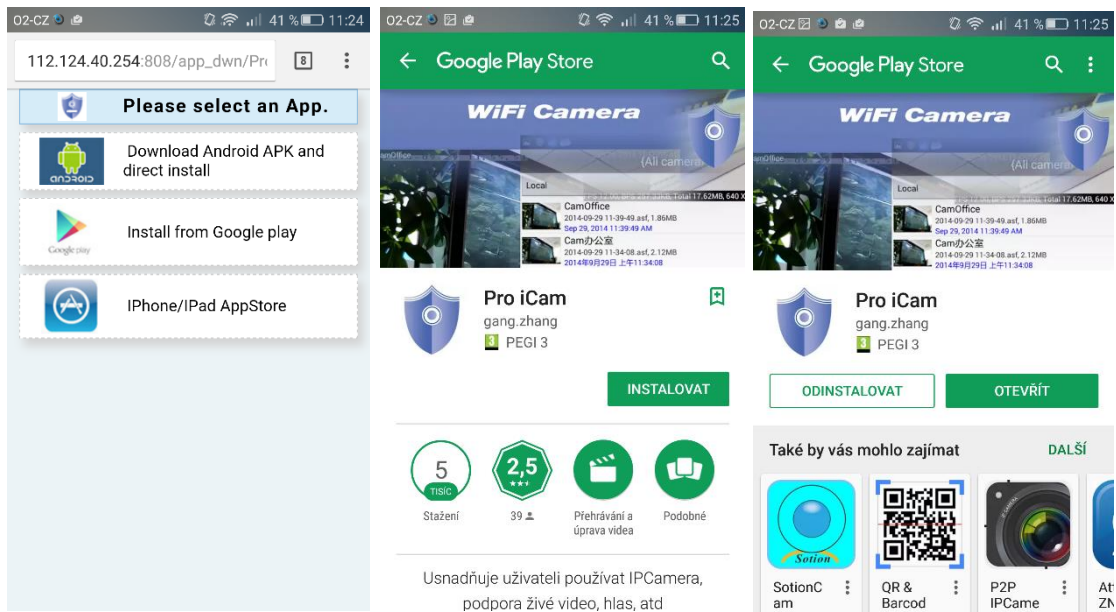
O2-CZ 41 % 11:24

112.124.40.254:808/app_dwn/Pr

8

Please select an App.

ANDROID

Download Android APK and direct install

Google play

Install from Google play

IPhone/IPad AppStore

O2-CZ 41 % 11:25

Google Play Store

WiFi Camera

{Ali camera

Local

Total 17.62MB, 640 X

CamOffice
2014-09-29 11-39-49.asf, 1.86MB
Sep 29, 2014 11:39:49 AM

Cam办公室
2014-09-29 11-34-08.asf, 2.12MB
2014年9月29日 上午11:34:08

Pro iCam
gang.zhang
3 PEGI 3

INSTALOVAT

5 TISÍC
Stažení

2,5
39

Přehrávání a úprava videa

Podobné

Usnadňuje uživateli používat IPCamera, podpora živé video, hlas, atd

O2-CZ 41 % 11:25

Google Play Store

WiFi Camera

{Ali camera

Local

Total 17.62MB, 640 X

CamOffice
2014-09-29 11-39-49.asf, 1.86MB
Sep 29, 2014 11:39:49 AM

Cam办公室
2014-09-29 11-34-08.asf, 2.12MB
2014年9月29日 上午11:34:08

Pro iCam
gang.zhang
3 PEGI 3

ODINSTALOVAT

OTEVŘÍT

Také by vás mohlo zajímat

DALŠÍ

Sotion

SotionC am

QR & Barcod

P2P IPCame

Att ZN